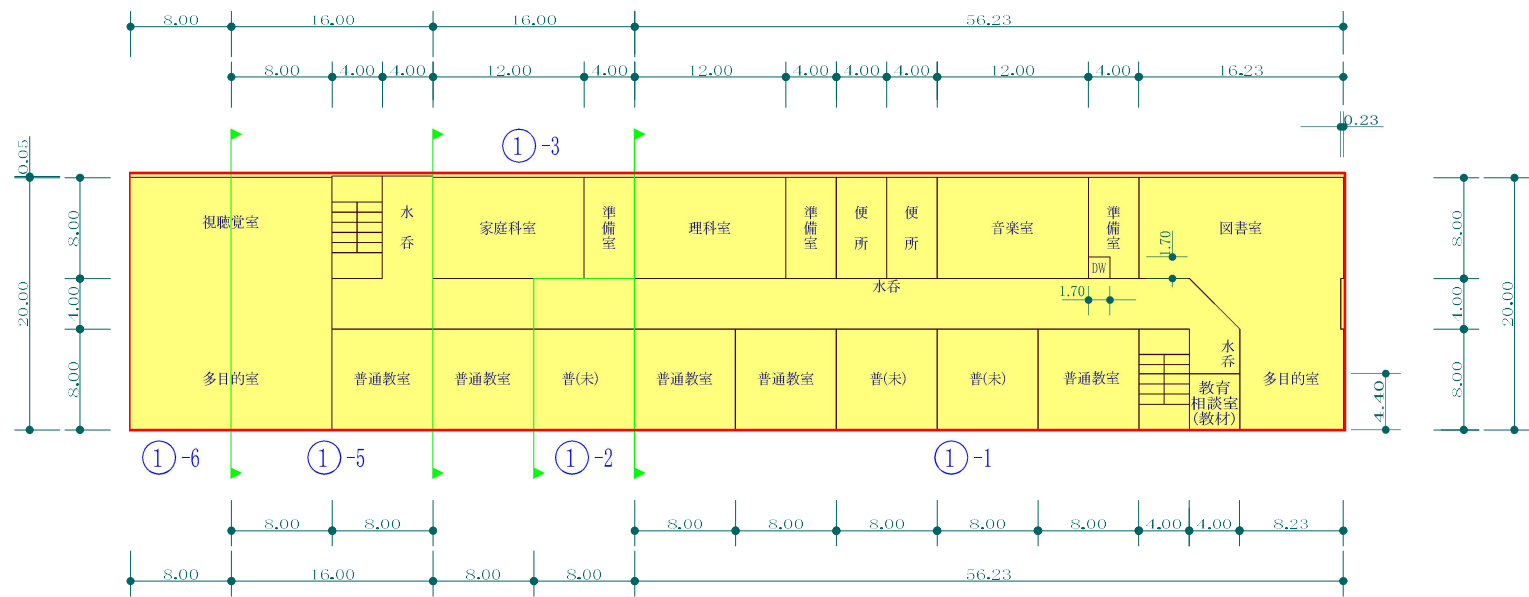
8.00 16.00 16.00 56.23

8.00 4.00 4.00 12.00 4.00 12.00 4.00 4.00 4.00 12.00 4.00 16.23

0.23

①-3

0.05

8.00 1.00 8.00 20.00

視聴覚室

水呑

家庭科室

準備室

理科室

準備室

便所

便所

音楽室

準備室

DW

1.70

図書室

水呑

1.70

多目的室

普通教室

普通教室

普(未)

普通教室

普通教室

普(未)

普(未)

普通教室

水呑

教育相談室(教材)

多目的室

8.00 1.00 8.00 20.00

4.40

①-6 ①-5 ①-2 ①-1

8.00 8.00 8.00 8.00 8.00 8.00 8.00 4.00 4.00 8.23

8.00 16.00 8.00 8.00 56.23